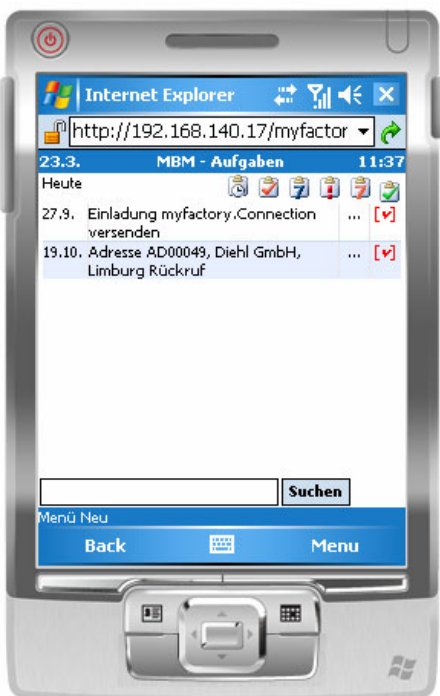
Internet Explorer

http://192.168.140.17/myfactor

23.3. MBM - Aufgaben 11:37

Heute

| | | | |
|---|---|---|---|
| 27.9. | Einladung myfactory.Connection versenden | ... | [✔] |
| 19.10. | Adresse AD00049, Diehl GmbH, Limburg Rückruf | ... | [✔] |

Suchen

Menü Neu

Back Menu